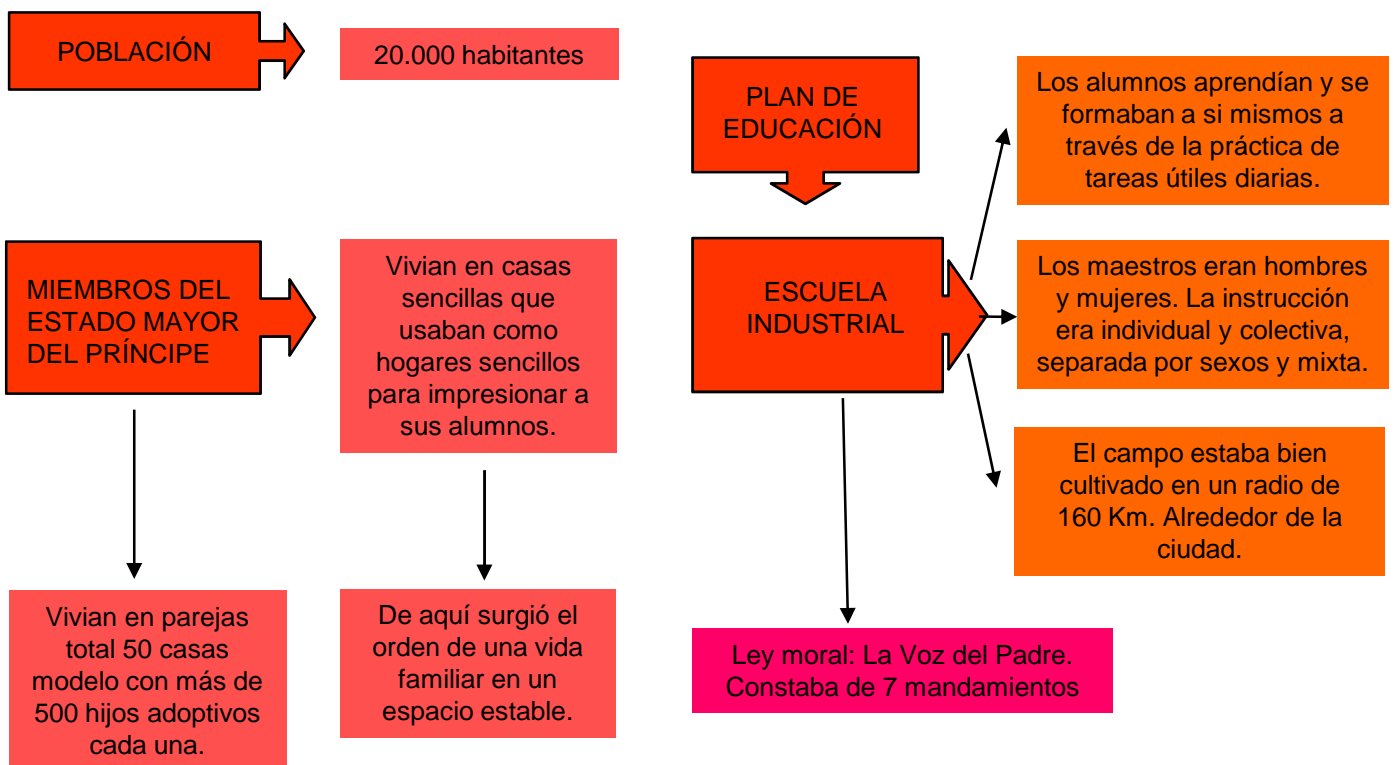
POBLACIÓN

20.000 habitantes

MIEMBROS DEL ESTADO MAYOR DEL PRÍNCIPE

Vivian en casas sencillas que usaban como hogares sencillos para impresionar a sus alumnos.

Vivian en parejas total 50 casas modelo con más de 500 hijos adoptivos cada una.

De aquí surgió el orden de una vida familiar en un espacio estable.

PLAN DE EDUCACIÓN

ESCUELA INDUSTRIAL

Los alumnos aprendían y se formaban a si mismos a través de la práctica de tareas útiles diarias.

Los maestros eran hombres y mujeres. La instrucción era individual y colectiva, separada por sexos y mixta.

El campo estaba bien cultivado en un radio de 160 Km. Alrededor de la ciudad.

Ley moral: La Voz del Padre. Constaba de 7 mandamientos